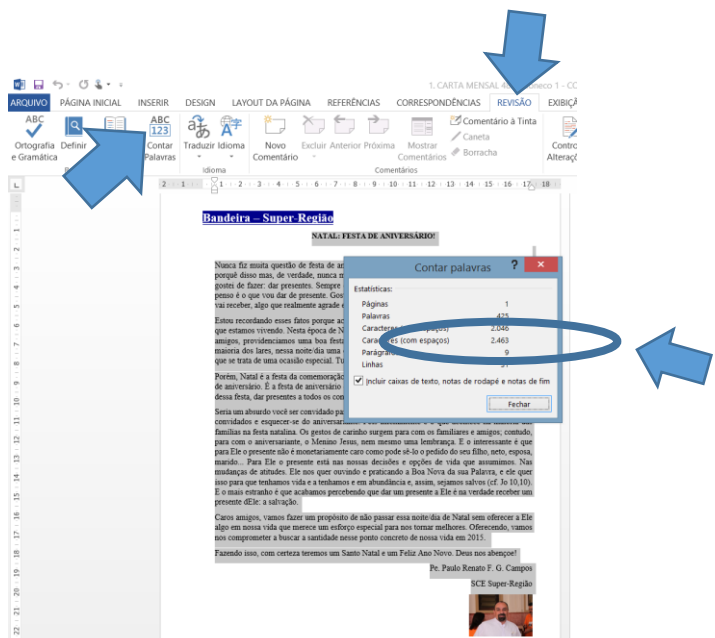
1. CARTA MENSAL 4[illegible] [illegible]neo 1 - C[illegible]

ARQUIVO PÁGINA INICIAL INSERIR DESIGN LAYOUT DA PÁGINA REFERÊNCIAS CORRESPONDÊNCIAS REVISÃO EXIBIÇ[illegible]

ABC Ortografia e Gramática Definir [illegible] ABC 123 Contar Palavras Traduzir Idioma Idioma Novo Comentário Excluir Anterior Próxima Mostrar Comentários Comentário à Tinta Caneta Borracha Comentários Contro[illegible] Alteraç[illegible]

Bandeira – Super-Região

NATAL: FESTA DE ANIVERSÁRIO!

Nunca fiz muita questão de festa de an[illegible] porquê disso mas, de verdade, nunca m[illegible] gostei de fazer: dar presentes. Sempre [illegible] penso é o que vou dar de presente. Gos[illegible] vai receber, algo que realmente agrade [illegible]

Estou recordando esses fatos porque ac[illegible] que estamos vivendo. Nesta época de N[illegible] amigos, providenciamos uma boa festa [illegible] maioria dos lares, nessa noite/dia uma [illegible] que se trata de uma ocasião especial. Tu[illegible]

Porém, Natal é a festa da comemoração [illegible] de aniversário. É a festa de aniversário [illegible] dessa festa, dar presentes a todos os con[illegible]

Seria um absurdo você ser convidado pa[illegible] convidados e esquecer-se do aniversaria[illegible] famílias na festa natalina. Os gestos de carinho surgem para com os familiares e amigos, contudo, para com o aniversariante, o Menino Jesus, nem mesmo uma lembrança. E o interessante é que para Ele o presente não é monetariamente caro como pode sê-lo o pedido do seu filho, neto, esposa, marido... Para Ele o presente está nas nossas decisões e opções de vida que assumimos. Nas mudanças de atitudes. Ele nos quer ouvindo e praticando a Boa Nova da sua Palavra, e ele quer isso para que tenhamos vida e a tenhamos e em abundância e, assim, sejamos salvos (cf. Jo 10,10). E o mais estranho é que acabamos percebendo que dar um presente a Ele é na verdade receber um presente dEle: a salvação.

Caros amigos, vamos fazer um propósito de não passar essa noite dia de Natal sem oferecer a Ele algo em nossa vida que merece um esforço especial para nos tornar melhores. Oferecendo, vamos nos comprometer a buscar a santidade nesse ponto concreto de nossa vida em 2015.

Fazendo isso, com certeza teremos um Santo Natal e um Feliz Ano Novo. Deus nos abençoe!

Pe. Paulo Renato F. G. Campos
SCE Super-Região

Contar palavras ? ✕

Estatísticas:

| | |
|---|---|
| Páginas | 1 |
| Palavras | 425 |
| Caracteres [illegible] | 2.046 |
| Caracteres (com espaços) | 2.463 |
| Parágra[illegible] | 9 |
| Linhas | 3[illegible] |

Incluir caixas de texto, notas de rodapé e notas de fim

Fechar